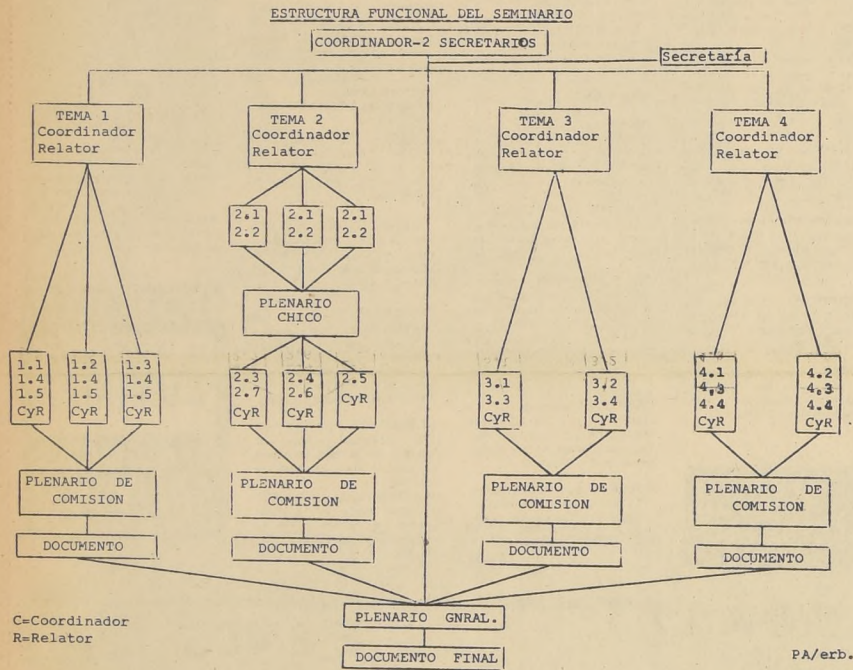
ESTRUCTURA FUNCIONAL DEL SEMINARIO

COORDINADOR-2 SECRETARIOS

Secretaría

TEMA 1 Coordinador Relator

TEMA 2 Coordinador Relator

TEMA 3 Coordinador Relator

TEMA 4 Coordinador Relator

2.1 2.2

2.1 2.2

2.1 2.2

PLENARIO CHICO

1.1 1.4 1.5 CyR

1.2 1.4 1.5 CyR

1.3 1.4 1.5 CyR

2.3 2.7 CyR

2.4 2.6 CyR

2.5 CyR

3.1 3.3 CyR

3.2 3.4 CyR

4.1 4.3 4.4 CyR

4.2 4.3 4.4 CyR

PLENARIO DE COMISION

PLENARIO DE COMISION

PLENARIO DE COMISION

PLENARIO DE COMISION

DOCUMENTO

DOCUMENTO

DOCUMENTO

DOCUMENTO

PLENARIO GNRAL.

DOCUMENTO FINAL

C=Coordinador
R=Relator

PA/erb.